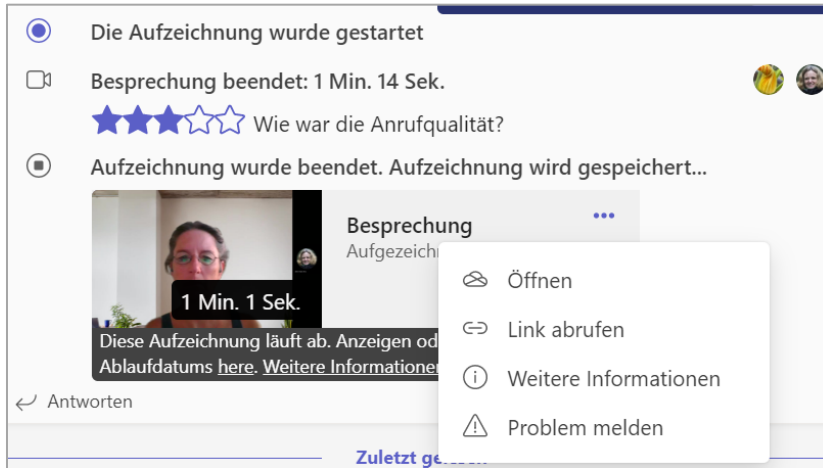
Die Aufzeichnung wurde gestartet

Besprechung beendet: 1 Min. 14 Sek.

Wie war die Anrufqualität?

Aufzeichnung wurde beendet. Aufzeichnung wird gespeichert...

Besprechung
Aufgezeichn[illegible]

1 Min. 1 Sek.

Diese Aufzeichnung läuft ab. Anzeigen od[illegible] Ablaufdatums here. Weitere Information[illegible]

Öffnen

Link abrufen

Weitere Informationen

Problem melden

Antworten

Zuletzt ge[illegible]